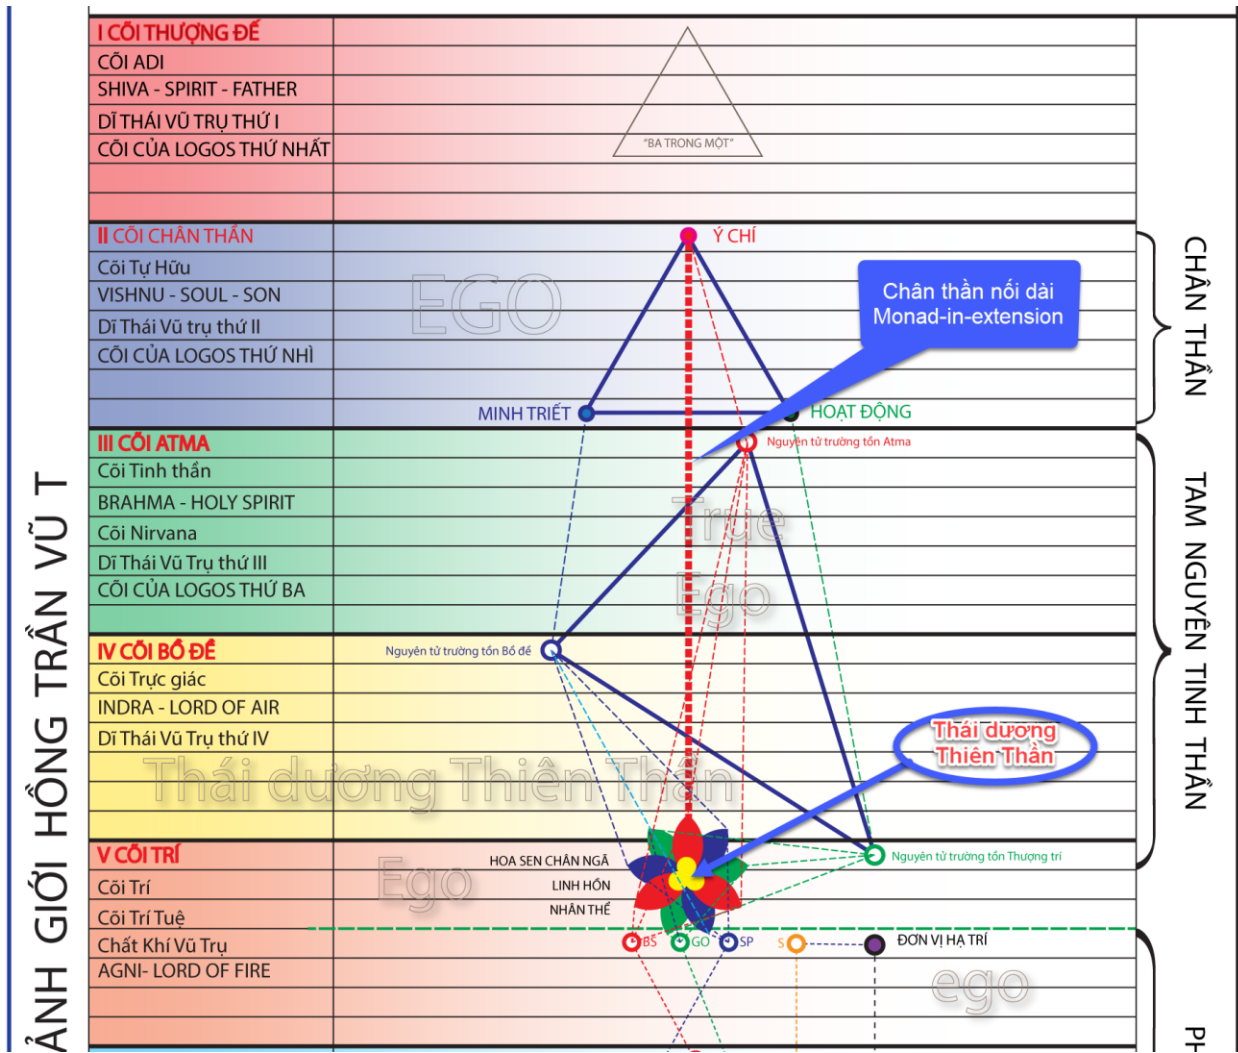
ẢNH GIỚI HỒNG TRẦN VŨ T

I CÕI THƯỢNG ĐẾ
CÕI ADI
SHIVA - SPIRIT - FATHER
DĨ THÁI VŨ TRỤ THỨ I
CÕI CỦA LOGOS THỨ NHẤT

"BA TRONG MỘT"

II CÕI CHÂN THẦN
Cõi Tự Hữu
VISHNU - SOUL - SON
Dĩ Thái Vũ trụ thứ II
CÕI CỦA LOGOS THỨ NHÌ

Ý CHÍ
EGO
Chân thần nối dài
Monad-in-extension
MINH TRIẾT
HOẠT ĐỘNG

CHÂN THẦN

III CÕI ATMA
Cõi Tinh thần
BRAHMA - HOLY SPIRIT
Cõi Nirvana
Dĩ Thái Vũ Trụ thứ III
CÕI CỦA LOGOS THỨ BA

Nguyên tử trường tồn Atma
True
Ego

TAM NGUYÊN TINH THẦN

IV CÕI BỒ ĐỀ
Cõi Trực giác
INDRA - LORD OF AIR
Dĩ Thái Vũ Trụ thứ IV

Nguyên tử trường tồn Bồ đề
Thái dương Thiên Thần
Thái dương
Thiên Thần

V CÕI TRÍ
Cõi Trí
Cõi Trí Tuệ
Chất Khí Vũ Trụ
AGNI- LORD OF FIRE

Ego
HOA SEN CHÂN NGÃ
LINH HỒN
NHÂN THỂ
Nguyên tử trường tồn Thượng trí
BS
GO
SP
S
ĐƠN VỊ HẠ TRÍ
ego

PH